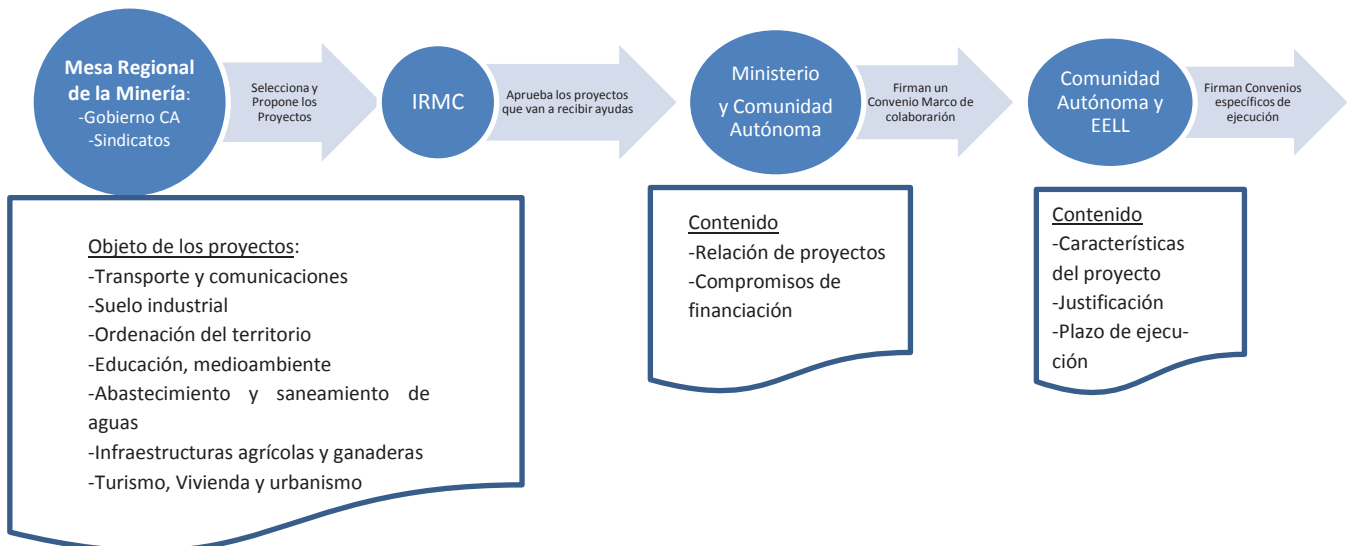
Mesa Regional de la Minería:
-Gobierno CA
-Sindicatos

Selecciona y Propone los Proyectos

IRMC

Aprueba los proyectos que van a recibir ayudas

Ministerio
y Comunidad Autónoma

Firman un Convenio Marco de colaboración

Comunidad Autónoma y EELL

Firman Convenios específicos de ejecución

Objeto de los proyectos:
-Transporte y comunicaciones
-Suelo industrial
-Ordenación del territorio
-Educación, medioambiente
-Abastecimiento y saneamiento de aguas
-Infraestructuras agrícolas y ganaderas
-Turismo, Vivienda y urbanismo

Contenido
-Relación de proyectos
-Compromisos de financiación

Contenido
-Características del proyecto
-Justificación
-Plazo de ejecución